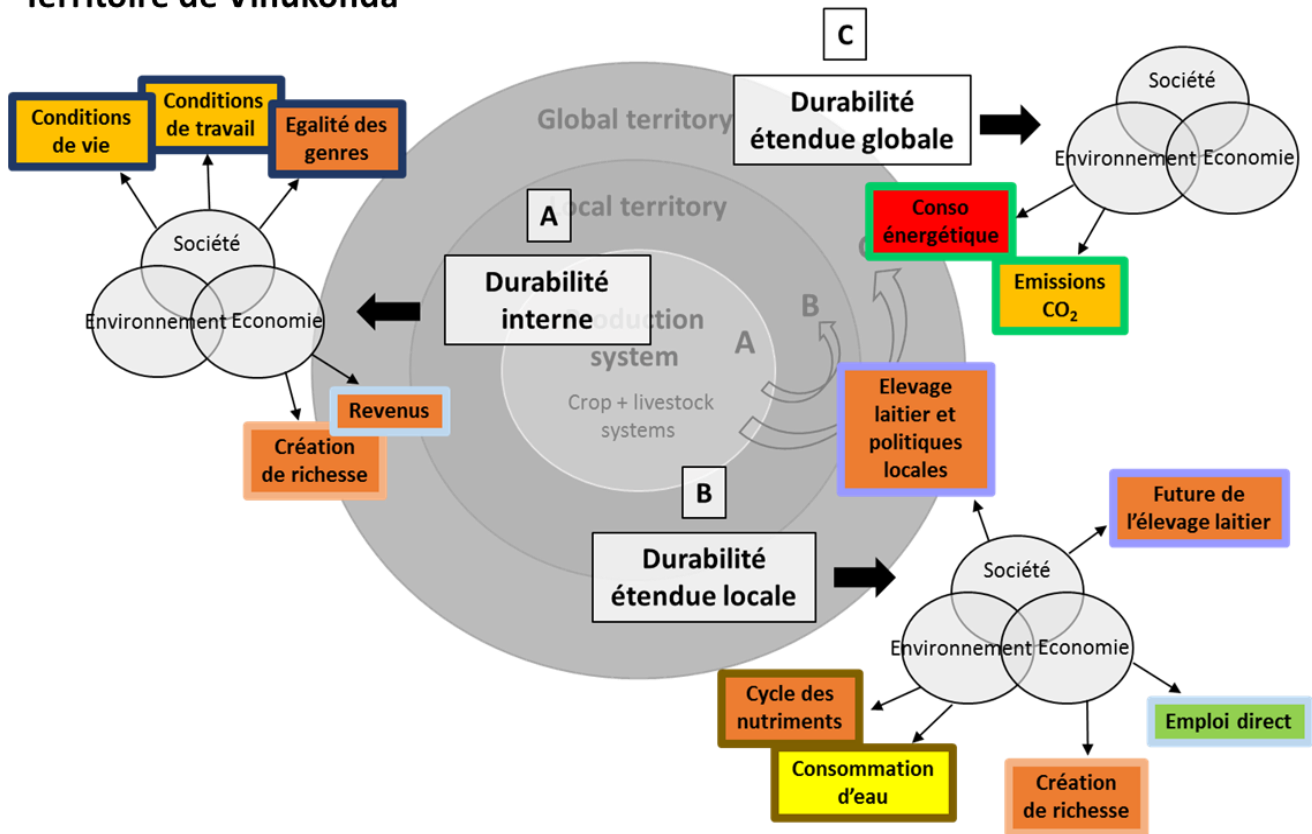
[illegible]

C

Durabilité étendue globale

Société

Environnement

Economie

Conso énergétique

Emissions $CO_2$

Conditions de vie

Conditions de travail

Egalité des genres

Société

Environnement

Economie

Revenus

Création de richesse

Global territory

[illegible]ocal territory

A

Durabilité interne

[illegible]oduction system

Crop + livestock systems

A

B

C

Elevage laitier et politiques locales

B

Durabilité étendue locale

Future de l'élevage laitier

Société

Environnement

Economie

Cycle des nutriments

Consommation d'eau

Emploi direct

Création de richesse